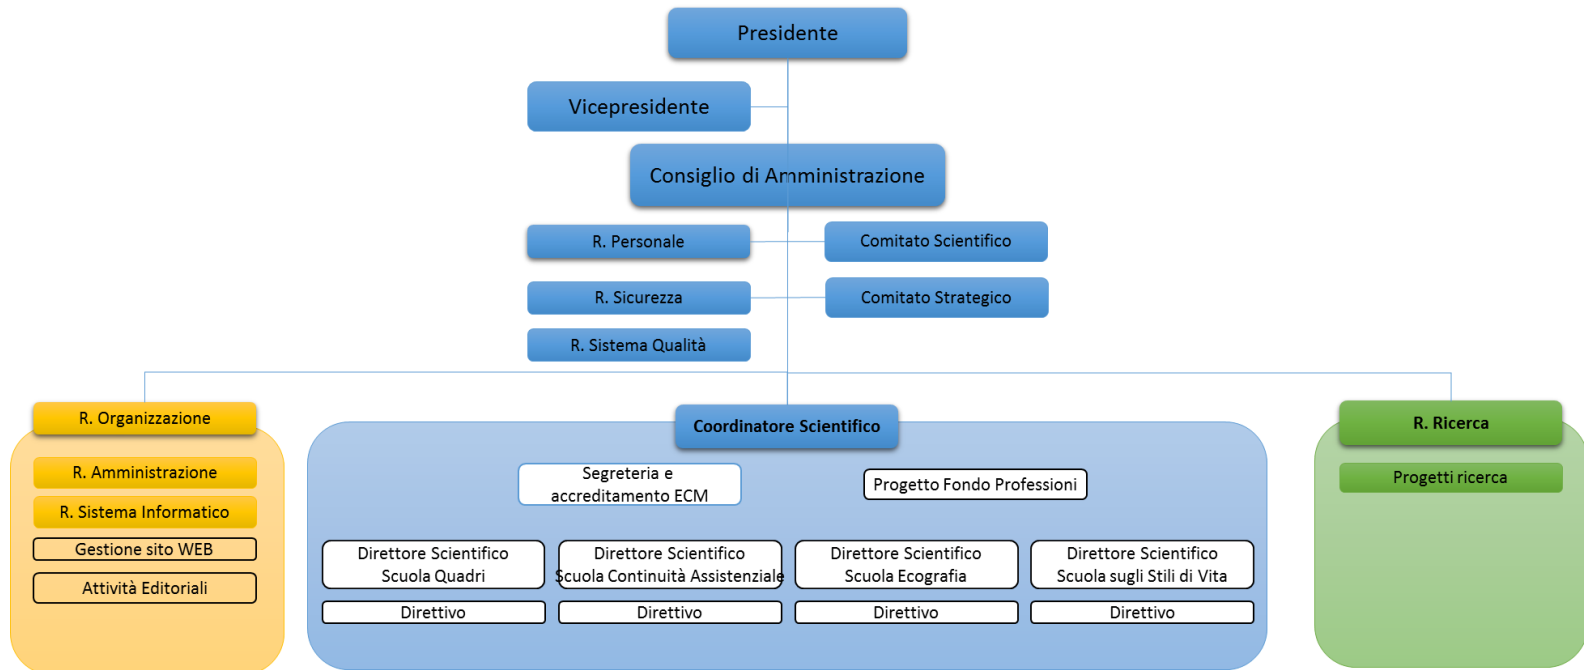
Presidente

Vicepresidente

Consiglio di Amministrazione

R. Personale

Comitato Scientifico

R. Sicurezza

Comitato Strategico

R. Sistema Qualità

R. Organizzazione

R. Amministrazione

R. Sistema Informatico

Gestione sito WEB

Attività Editoriali

Coordinatore Scientifico

Segreteria e accreditamento ECM

Progetto Fondo Professioni

Direttore Scientifico Scuola Quadri

Direttivo

Direttore Scientifico Scuola Continuità Assistenziale

Direttivo

Direttore Scientifico Scuola Ecografia

Direttivo

Direttore Scientifico Scuola sugli Stili di Vita

Direttivo

R. Ricerca

Progetti ricerca